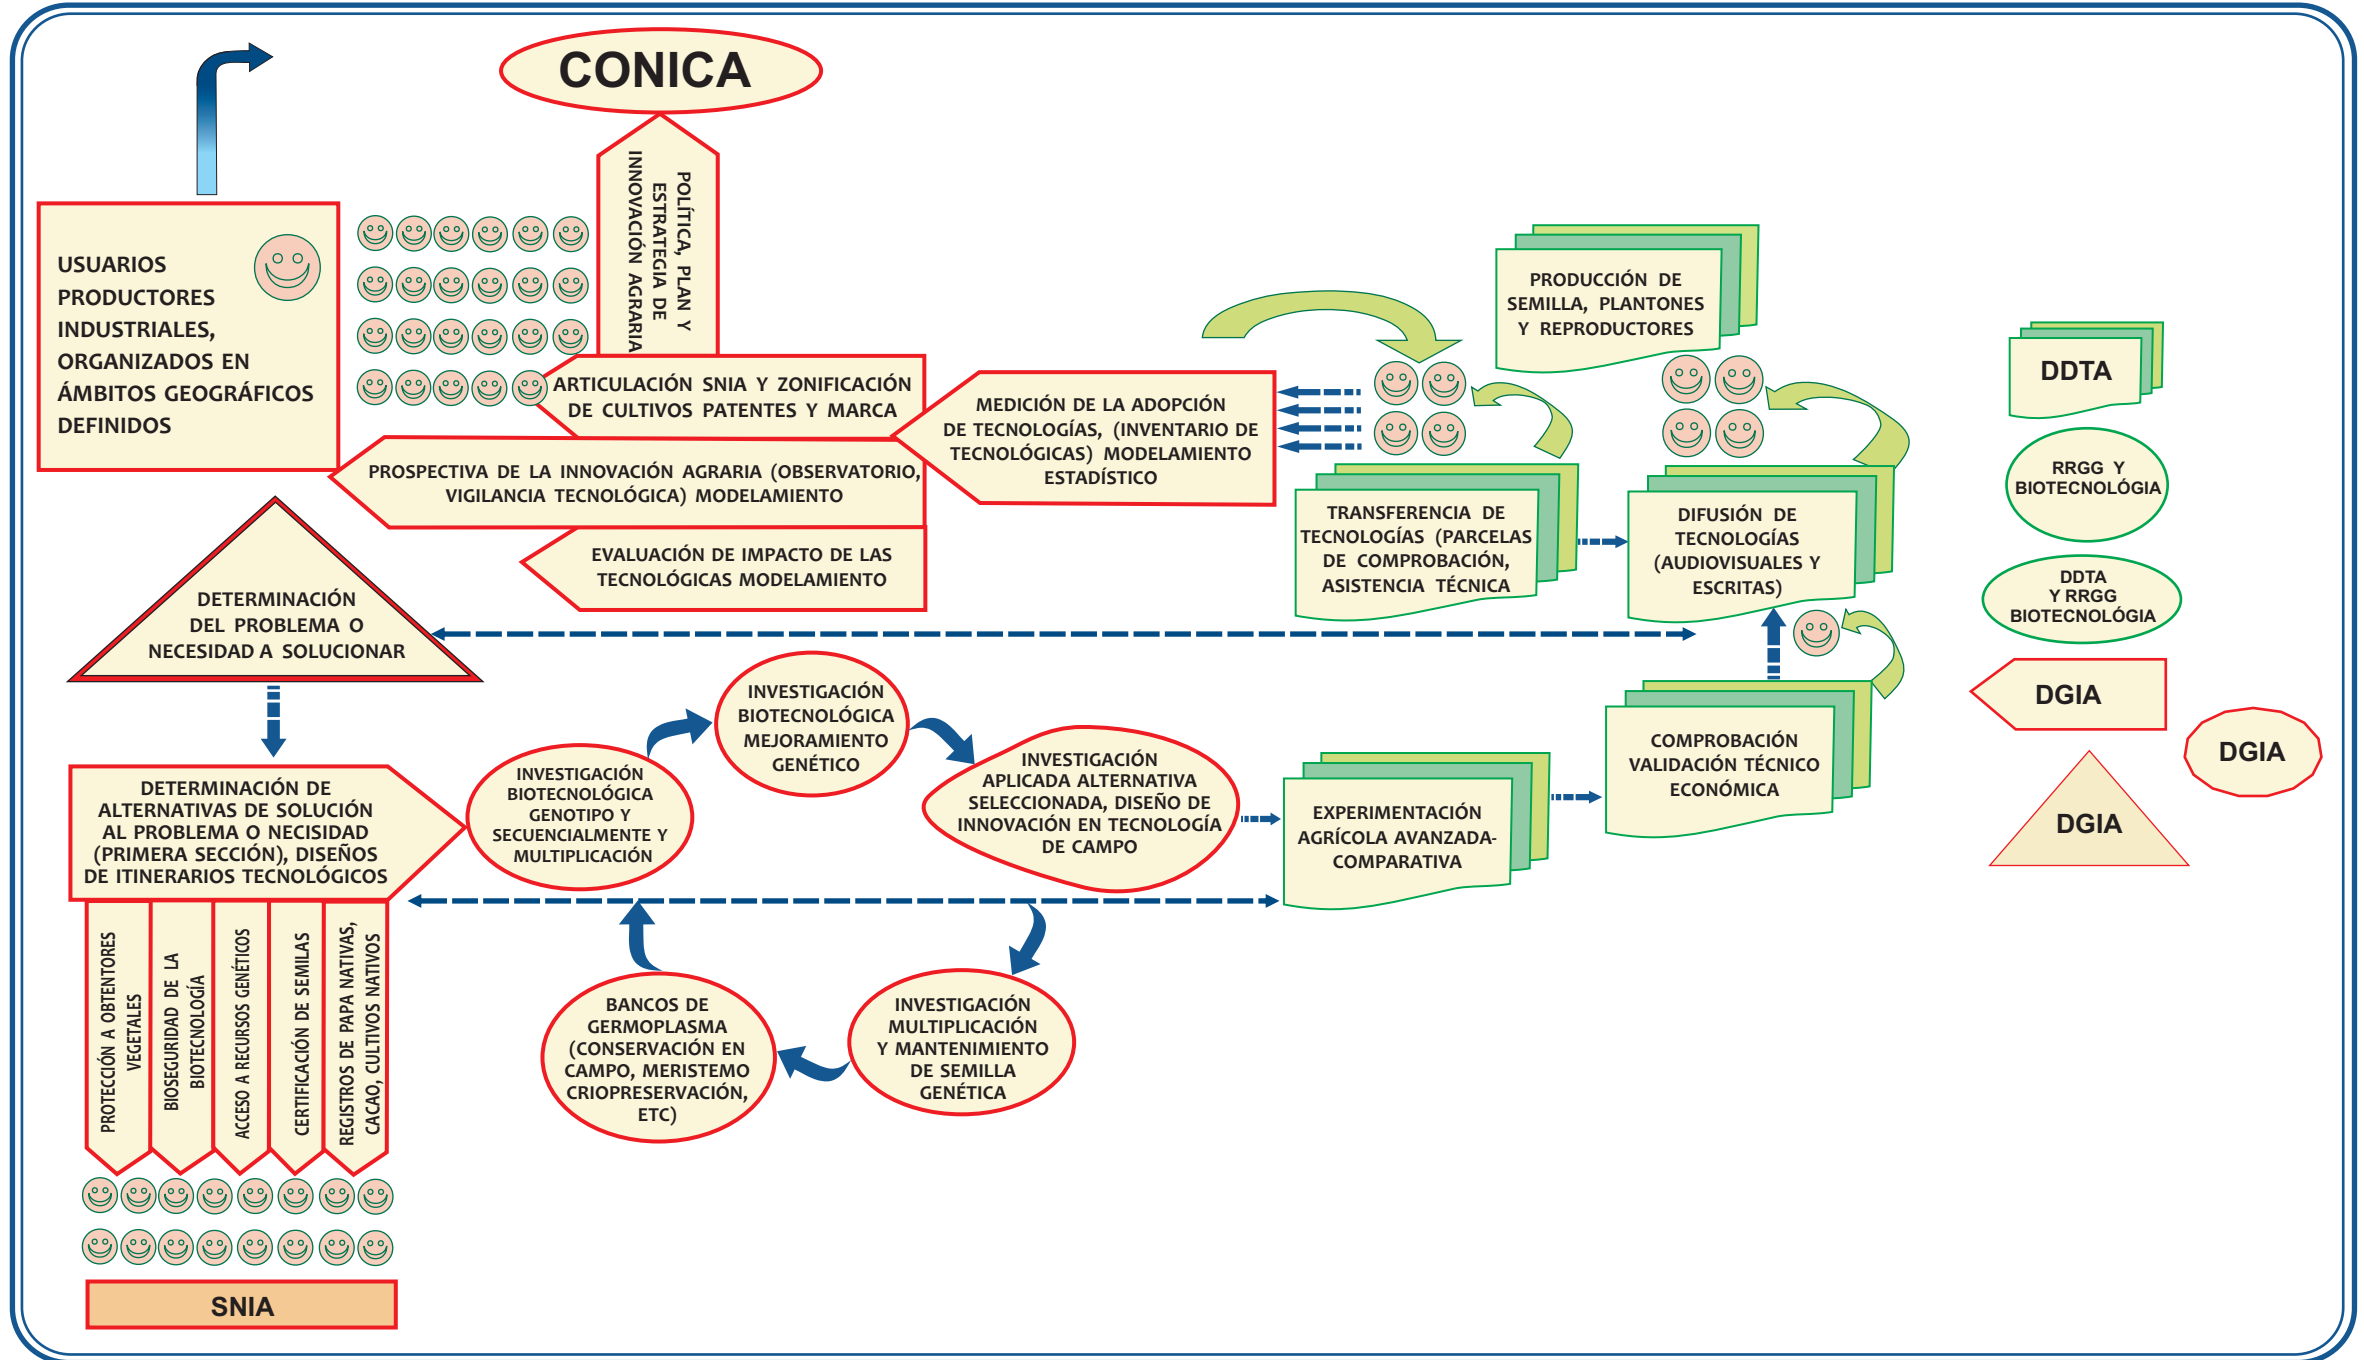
CONICA

POLÍTICA, PLAN Y ESTRATEGIA DE INNOVACIÓN AGRARIA

USUARIOS PRODUCTORES INDUSTRIALES, ORGANIZADOS EN ÁMBITOS GEOGRÁFICOS DEFINIDOS

ARTICULACIÓN SNIA Y ZONIFICACIÓN DE CULTIVOS PATENTES Y MARCA

PROSPECTIVA DE LA INNOVACIÓN AGRARIA (OBSERVATORIO, VIGILANCIA TECNOLÓGICA) MODELAMIENTO

EVALUACIÓN DE IMPACTO DE LAS TECNOLÓGICAS MODELAMIENTO

MEDICIÓN DE LA ADOPCIÓN DE TECNOLOGÍAS, (INVENTARIO DE TECNOLÓGICAS) MODELAMIENTO ESTADÍSTICO

PRODUCCIÓN DE SEMILLA, PLANTONES Y REPRODUCTORES

TRANSFERENCIA DE TECNOLOGÍAS (PARCELAS DE COMPROBACIÓN, ASISTENCIA TÉCNICA

DIFUSIÓN DE TECNOLOGÍAS (AUDIOVISUALES Y ESCRITAS)

DDTA

RRGG Y BIOTECNOLÓGIA

DDTA Y RRGG BIOTECNOLÓGIA

DGIA

DGIA

DGIA

DETERMINACIÓN DEL PROBLEMA O NECESIDAD A SOLUCIONAR

INVESTIGACIÓN BIOTECNOLÓGICA MEJORAMIENTO GENÉTICO

INVESTIGACIÓN BIOTECNOLÓGICA GENOTIPO Y SECUENCIALMENTE Y MULTIPLICACIÓN

INVESTIGACIÓN APLICADA ALTERNATIVA SELECCIONADA, DISEÑO DE INNOVACIÓN EN TECNOLOGÍA DE CAMPO

EXPERIMENTACIÓN AGRÍCOLA AVANZADA-COMPARATIVA

COMPROBACIÓN VALIDACIÓN TÉCNICO ECONÓMICA

DETERMINACIÓN DE ALTERNATIVAS DE SOLUCIÓN AL PROBLEMA O NECISIDAD (PRIMERA SECCIÓN), DISEÑOS DE ITINERARIOS TECNOLÓGICOS

PROTECCIÓN A OBTENTORES VEGETALES

BIOSEGURIDAD DE LA BIOTECNOLOGÍA

ACCESO A RECURSOS GENÉTICOS

CERTIFICACIÓN DE SEMILAS

REGISTROS DE PAPA NATIVAS, CACAO, CULTIVOS NATIVOS

BANCOS DE GERMOPLASMA (CONSERVACIÓN EN CAMPO, MERISTEMO CRIOPRESERVACIÓN, ETC)

INVESTIGACIÓN MULTIPLICACIÓN Y MANTENIMIENTO DE SEMILLA GENÉTICA

SNIA